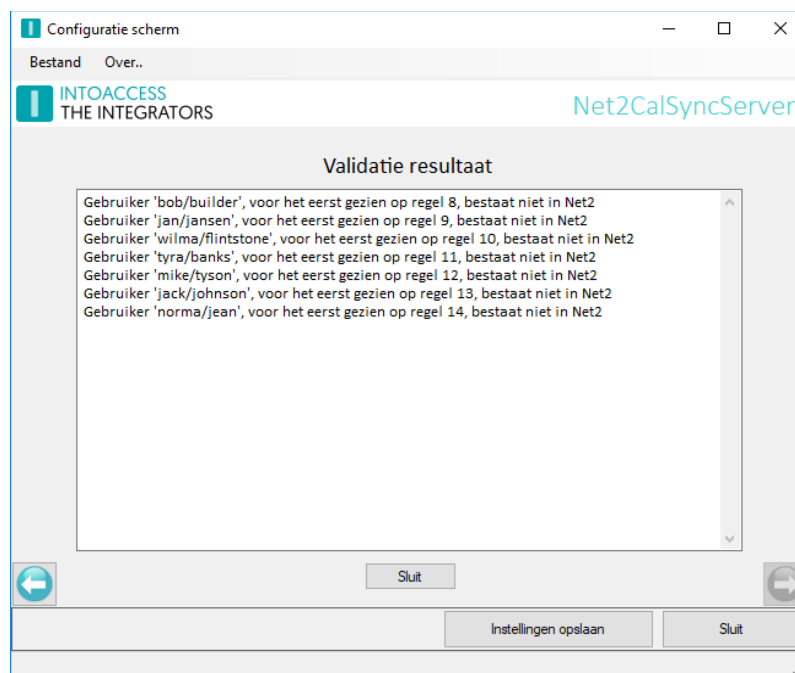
Configuratie scherm

Bestand Over..

INTOACCESS
THE INTEGRATORS

Net2CalSyncServer

Validatie resultaat

Gebruiker 'bob/builder', voor het eerst gezien op regel 8, bestaat niet in Net2
Gebruiker 'jan/jansen', voor het eerst gezien op regel 9, bestaat niet in Net2
Gebruiker 'wilma/flintstone', voor het eerst gezien op regel 10, bestaat niet in Net2
Gebruiker 'tyra/banks', voor het eerst gezien op regel 11, bestaat niet in Net2
Gebruiker 'mike/tyson', voor het eerst gezien op regel 12, bestaat niet in Net2
Gebruiker 'jack/johnson', voor het eerst gezien op regel 13, bestaat niet in Net2
Gebruiker 'norma/jean', voor het eerst gezien op regel 14, bestaat niet in Net2

Sluit

Instellingen opslaan

Sluit